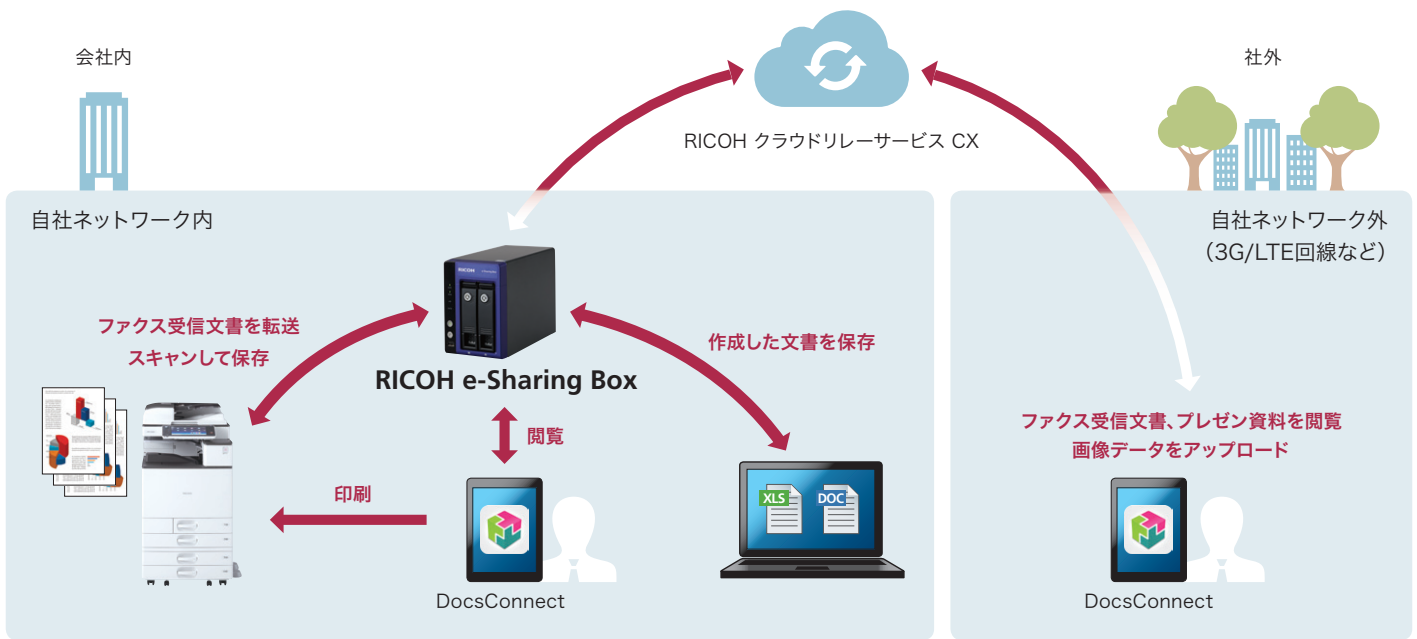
会社内

RICOH クラウドリレーサービス CX

社外

自社ネットワーク内

自社ネットワーク外
（3G/LTE回線など）

RICOH

ファクス受信文書を転送
スキャンして保存

RICOH e-Sharing Box

作成した文書を保存

閲覧

印刷

XLS

DOC

DocsConnect

ファクス受信文書、プレゼン資料を閲覧
画像データをアップロード

DocsConnect